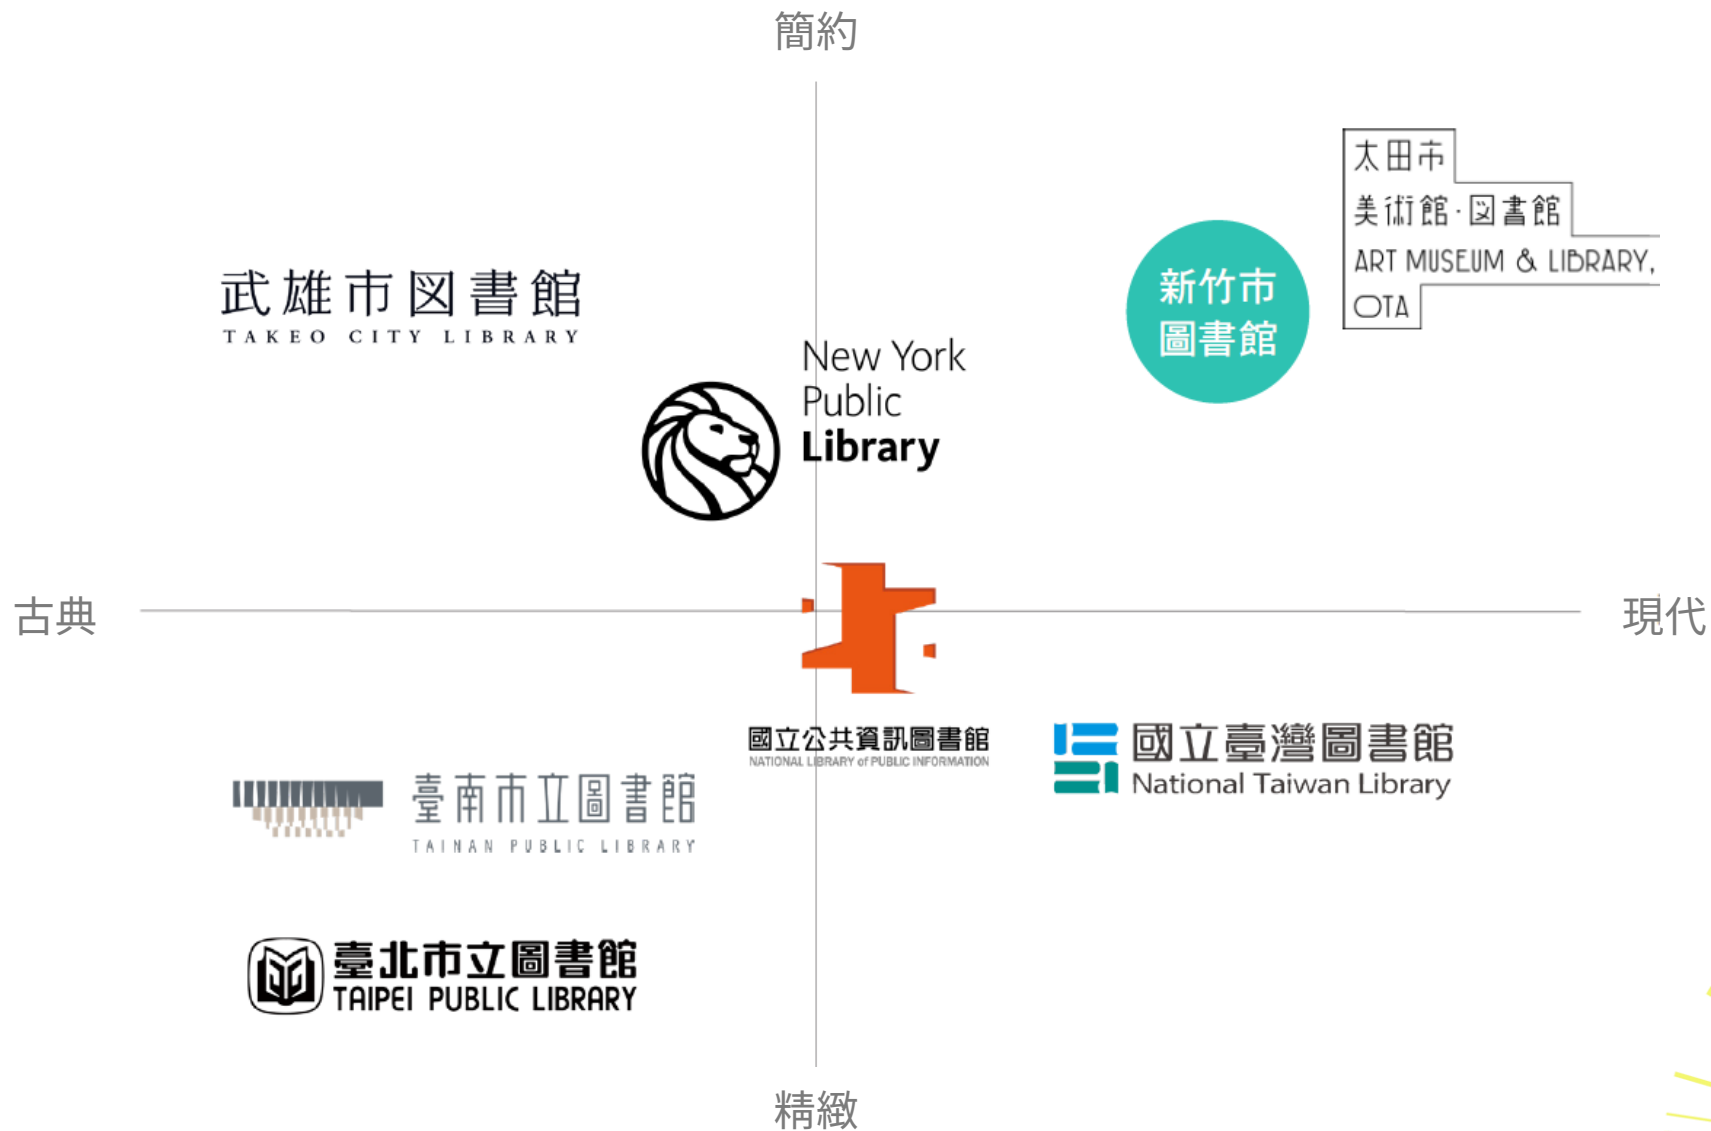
簡約

太田市
美術館·図書館
ART MUSEUM & LIBRARY, OTA

武雄市図書館
TAKEO CITY LIBRARY

新竹市
圖書館

New York
Public
Library

古典

現代

國立公共資訊圖書館
NATIONAL LIBRARY of PUBLIC INFORMATION

國立臺灣圖書館
National Taiwan Library

臺南市立圖書館
TAINAN PUBLIC LIBRARY

臺北市立圖書館
TAIPEI PUBLIC LIBRARY

精緻